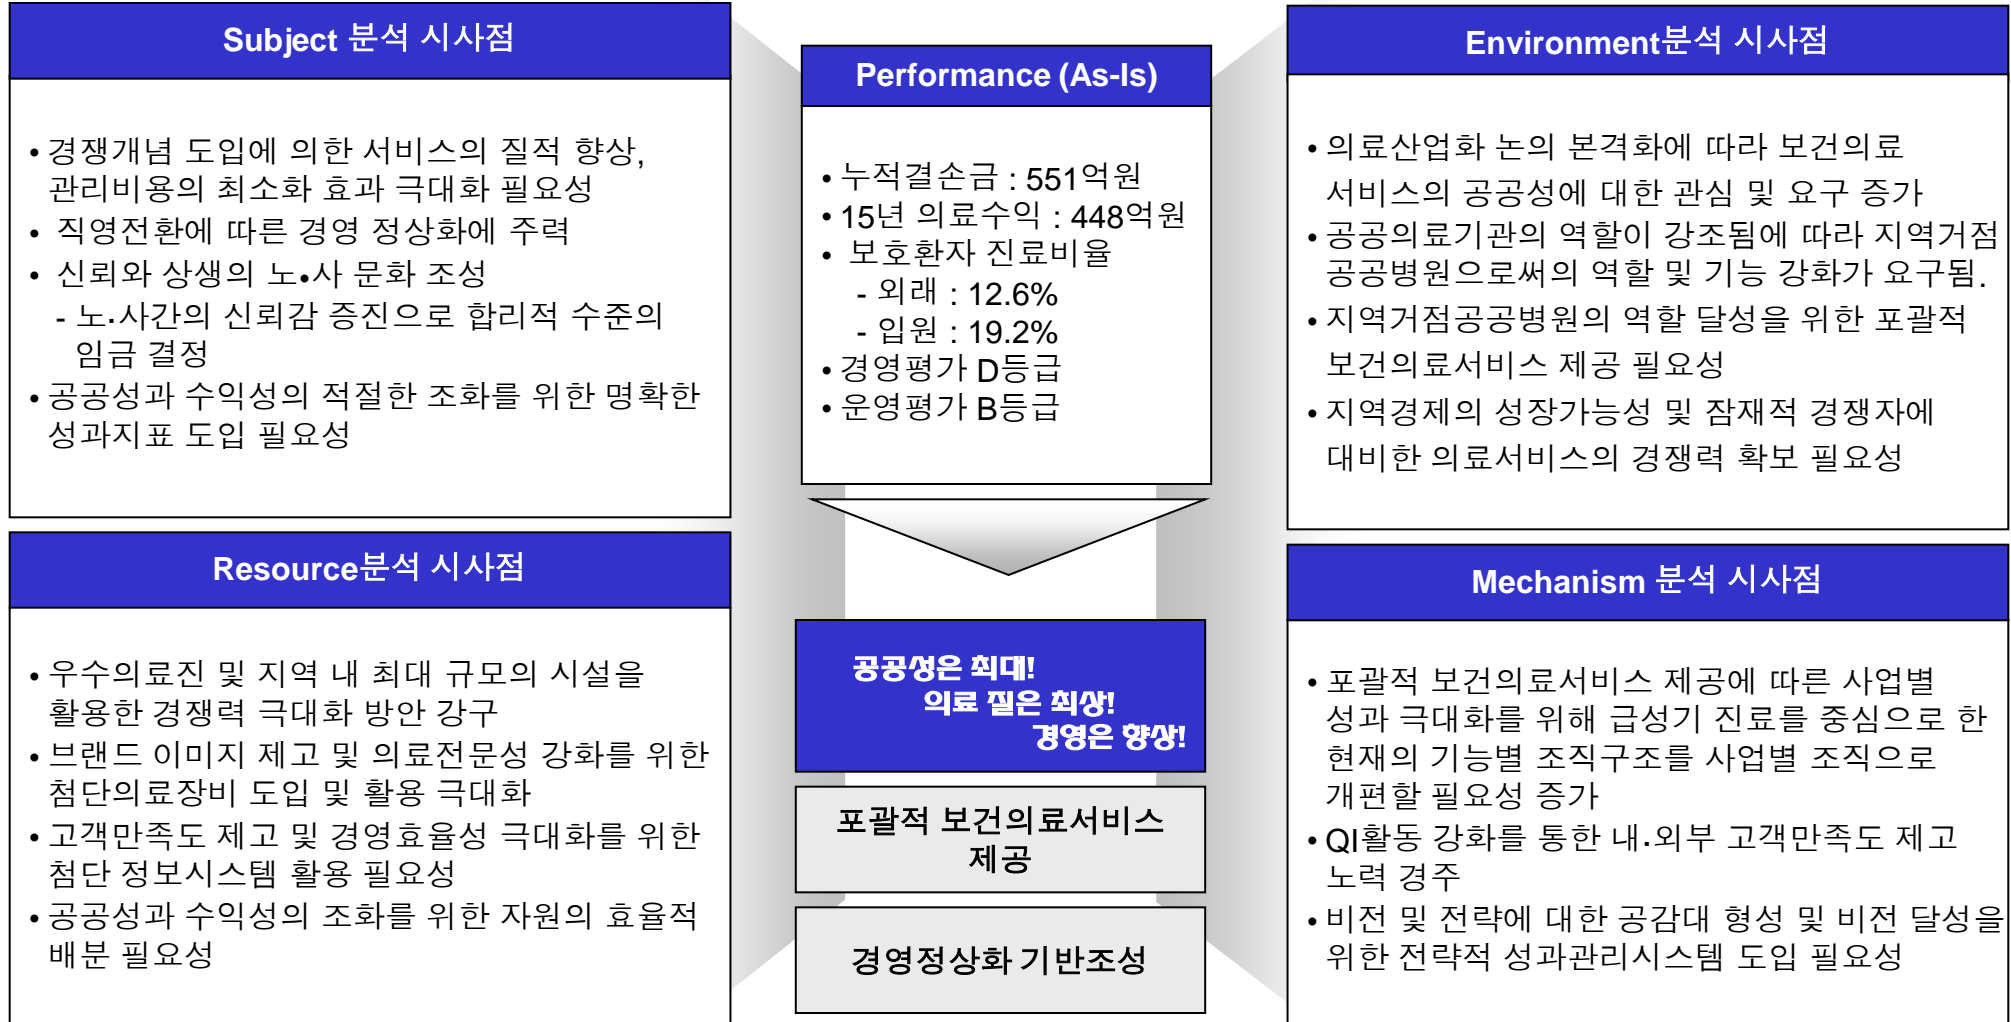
Subject 분석 시사점

• 경쟁개념 도입에 의한 서비스의 질적 향상, 관리비용의 최소화 효과 극대화 필요성
• 직영전환에 따른 경영 정상화에 주력
• 신뢰와 상생의 노•사 문화 조성
- 노·사간의 신뢰감 증진으로 합리적 수준의 임금 결정
• 공공성과 수익성의 적절한 조화를 위한 명확한 성과지표 도입 필요성

Performance (As-Is)

• 누적결손금 : 551억원
• 15년 의료수익 : 448억원
• 보호환자 진료비율
- 외래 : 12.6%
- 입원 : 19.2%
• 경영평가 D등급
• 운영평가 B등급

Environment분석 시사점

• 의료산업화 논의 본격화에 따라 보건의료 서비스의 공공성에 대한 관심 및 요구 증가
• 공공의료기관의 역할이 강조됨에 따라 지역거점 공공병원으로써의 역할 및 기능 강화가 요구됨.
• 지역거점공공병원의 역할 달성을 위한 포괄적 보건의료서비스 제공 필요성
• 지역경제의 성장가능성 및 잠재적 경쟁자에 대비한 의료서비스의 경쟁력 확보 필요성

Resource분석 시사점

• 우수의료진 및 지역 내 최대 규모의 시설을 활용한 경쟁력 극대화 방안 강구
• 브랜드 이미지 제고 및 의료전문성 강화를 위한 첨단의료장비 도입 및 활용 극대화
• 고객만족도 제고 및 경영효율성 극대화를 위한 첨단 정보시스템 활용 필요성
• 공공성과 수익성의 조화를 위한 자원의 효율적 배분 필요성

공공성은 최대!
의료 질은 최상!
경영은 향상!

포괄적 보건의료서비스 제공

경영정상화 기반조성

Mechanism 분석 시사점

• 포괄적 보건의료서비스 제공에 따른 사업별 성과 극대화를 위해 급성기 진료를 중심으로 한 현재의 기능별 조직구조를 사업별 조직으로 개편할 필요성 증가
• QI활동 강화를 통한 내.외부 고객만족도 제고 노력 경주
• 비전 및 전략에 대한 공감대 형성 및 비전 달성을 위한 전략적 성과관리시스템 도입 필요성